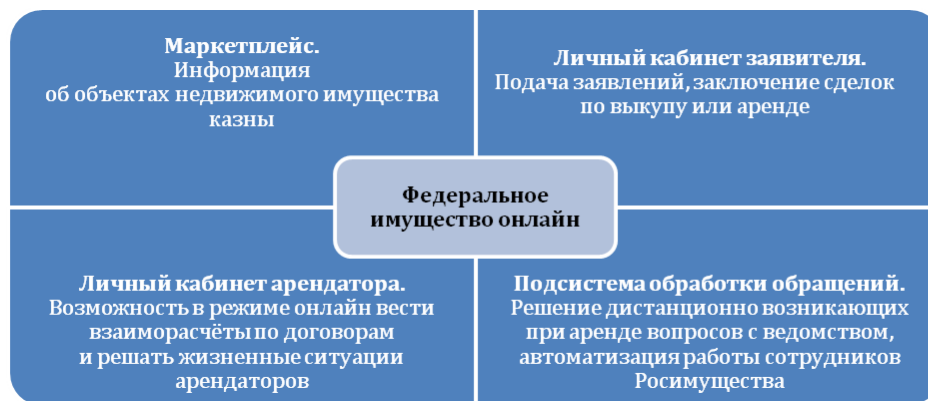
Маркетплейс.
Информация
об объектах недвижимого имущества казны

Личный кабинет заявителя.
Подача заявлений, заключение сделок по выкупу или аренде

Федеральное имущество онлайн

Личный кабинет арендатора.
Возможность в режиме онлайн вести взаиморасчёты по договорам и решать жизненные ситуации арендаторов

Подсистема обработки обращений.
Решение дистанционно возникающих при аренде вопросов с ведомством, автоматизация работы сотрудников Росимущества